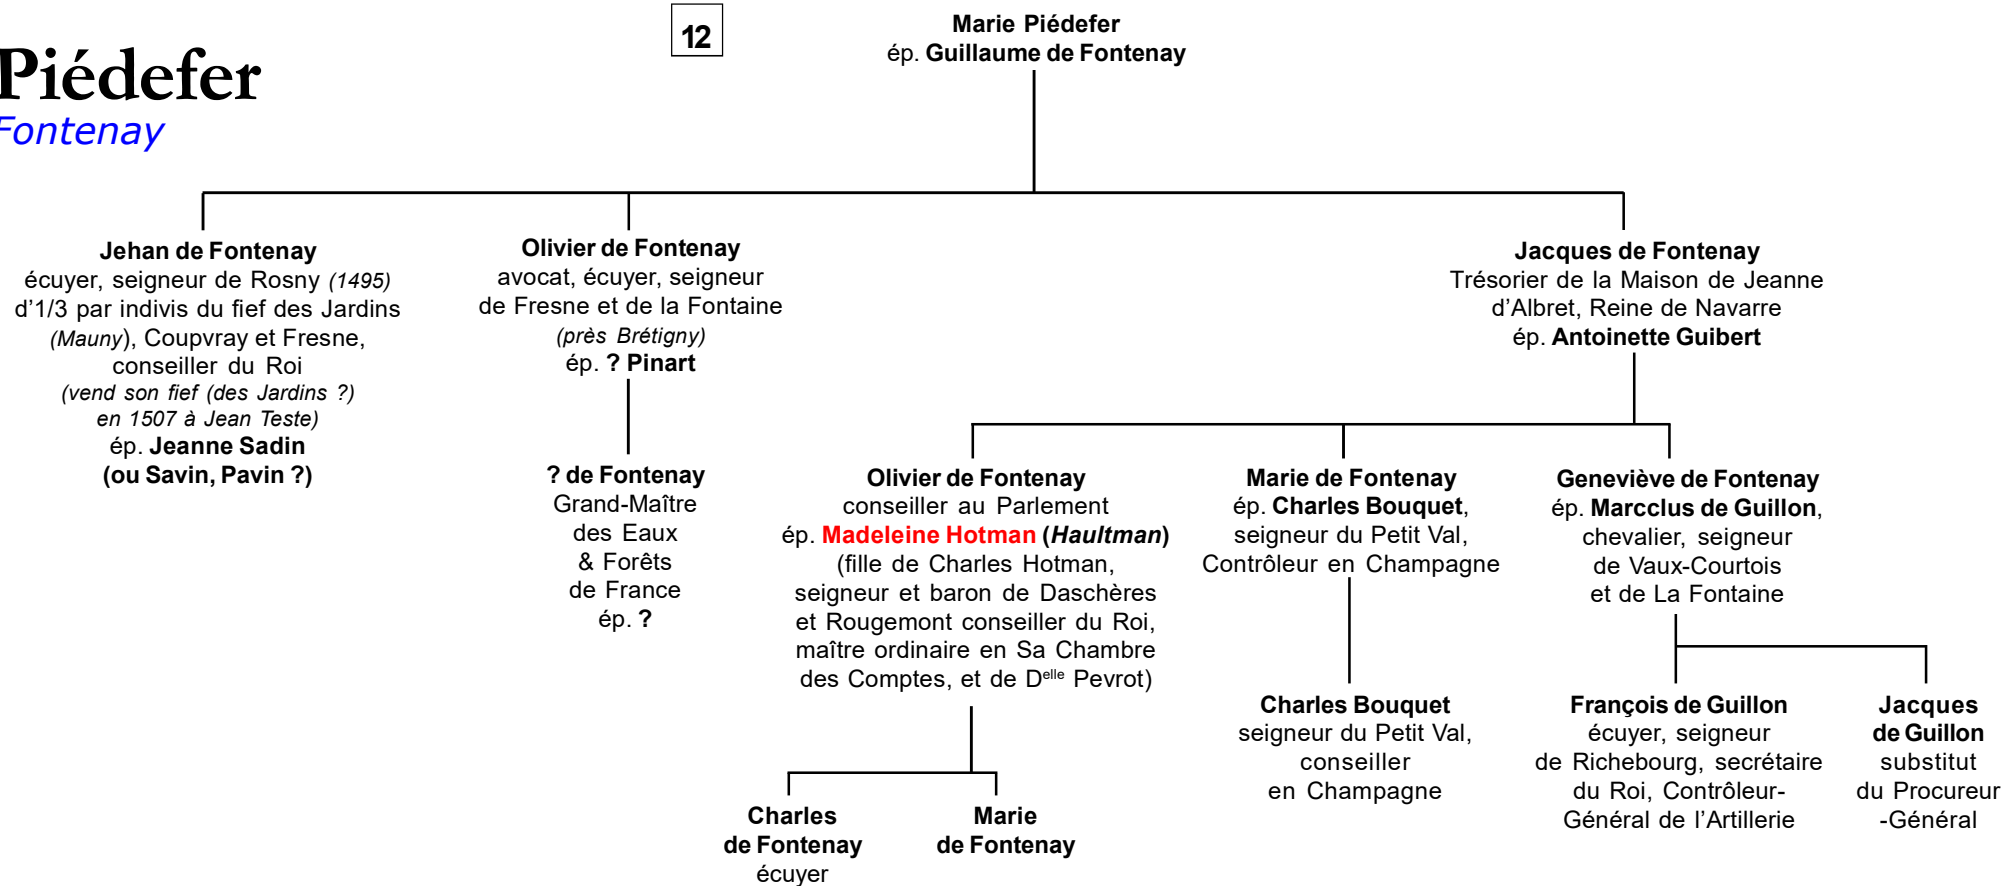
Piédefer
Fontenay

12

Marie Piédefer
ép. Guillaume de Fontenay

Jehan de Fontenay
écuyer, seigneur de Rosny (1495) d'1/3 par indivis du fief des Jardins (Mauny), Coupvray et Fresne, conseiller du Roi (vend son fief (des Jardins ?) en 1507 à Jean Teste) ép. Jeanne Sadin (ou Savin, Pavin ?)

Olivier de Fontenay
avocat, écuyer, seigneur de Fresne et de la Fontaine (près Brétigny) ép. ? Pinart

? de Fontenay
Grand-Maître des Eaux & Forêts de France ép. ?

Jacques de Fontenay
Trésorier de la Maison de Jeanne d'Albret, Reine de Navarre ép. Antoinette Guibert

Olivier de Fontenay
conseiller au Parlement ép. Madeleine Hotman (Haultman) (fille de Charles Hotman, seigneur et baron de Daschères et Rougemont conseiller du Roi, maître ordinaire en Sa Chambre des Comptes, et de D$^{elle}$ Pevrot)

Marie de Fontenay
ép. Charles Bouquet, seigneur du Petit Val, Contrôleur en Champagne

Geneviève de Fontenay
ép. Marcclus de Guillon, chevalier, seigneur de Vaux-Courtois et de La Fontaine

Charles Bouquet
seigneur du Petit Val, conseiller en Champagne

François de Guillon
écuyer, seigneur de Richebourg, secrétaire du Roi, Contrôleur-Général de l'Artillerie

Jacques de Guillon
substitut du Procureur -Général

Charles de Fontenay
écuyer

Marie de Fontenay